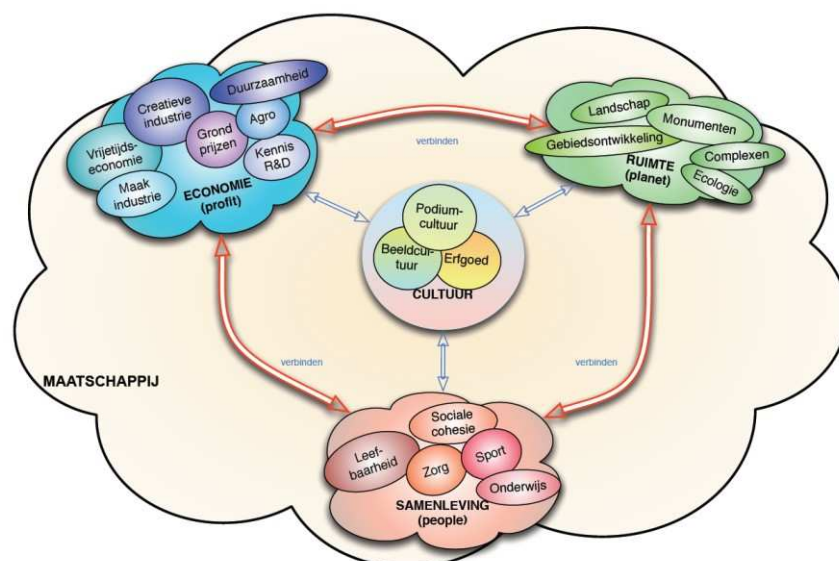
Duurzaamheid
Creatieve industrie
Grond prijzen
Agro
Vrijetijdseconomie
Kennis R&D
Maak industrie
ECONOMIE (profit)

verbinden

Landschap
Monumenten
Gebiedsontwikkeling
Complexen
RUIMTE (planet)
Ecologie

Podiumcultuur
Beeldcultuur
Erfgoed
CULTUUR

MAATSCHAPPIJ

verbinden

verbinden

Sociale cohesie
Leefbaarheid
Zorg
Sport
Onderwijs
SAMENLEVING (people)